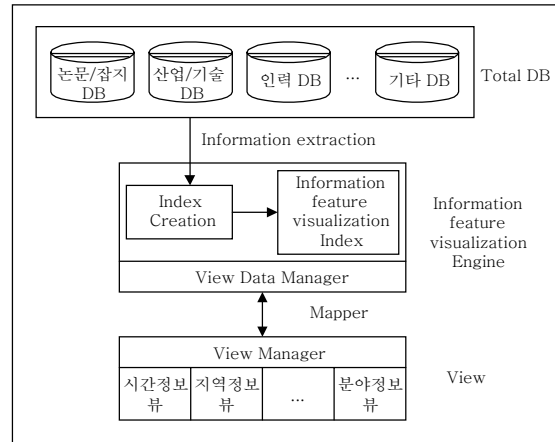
논문/잡지 DB

산업/기술 DB

인력 DB

…

기타 DB

Total DB

Information extraction

Index Creation

Information feature visualization Index

Information feature visualization Engine

View Data Manager

Mapper

View Manager

시간정보뷰

지역정보뷰

…

분야정보뷰

View